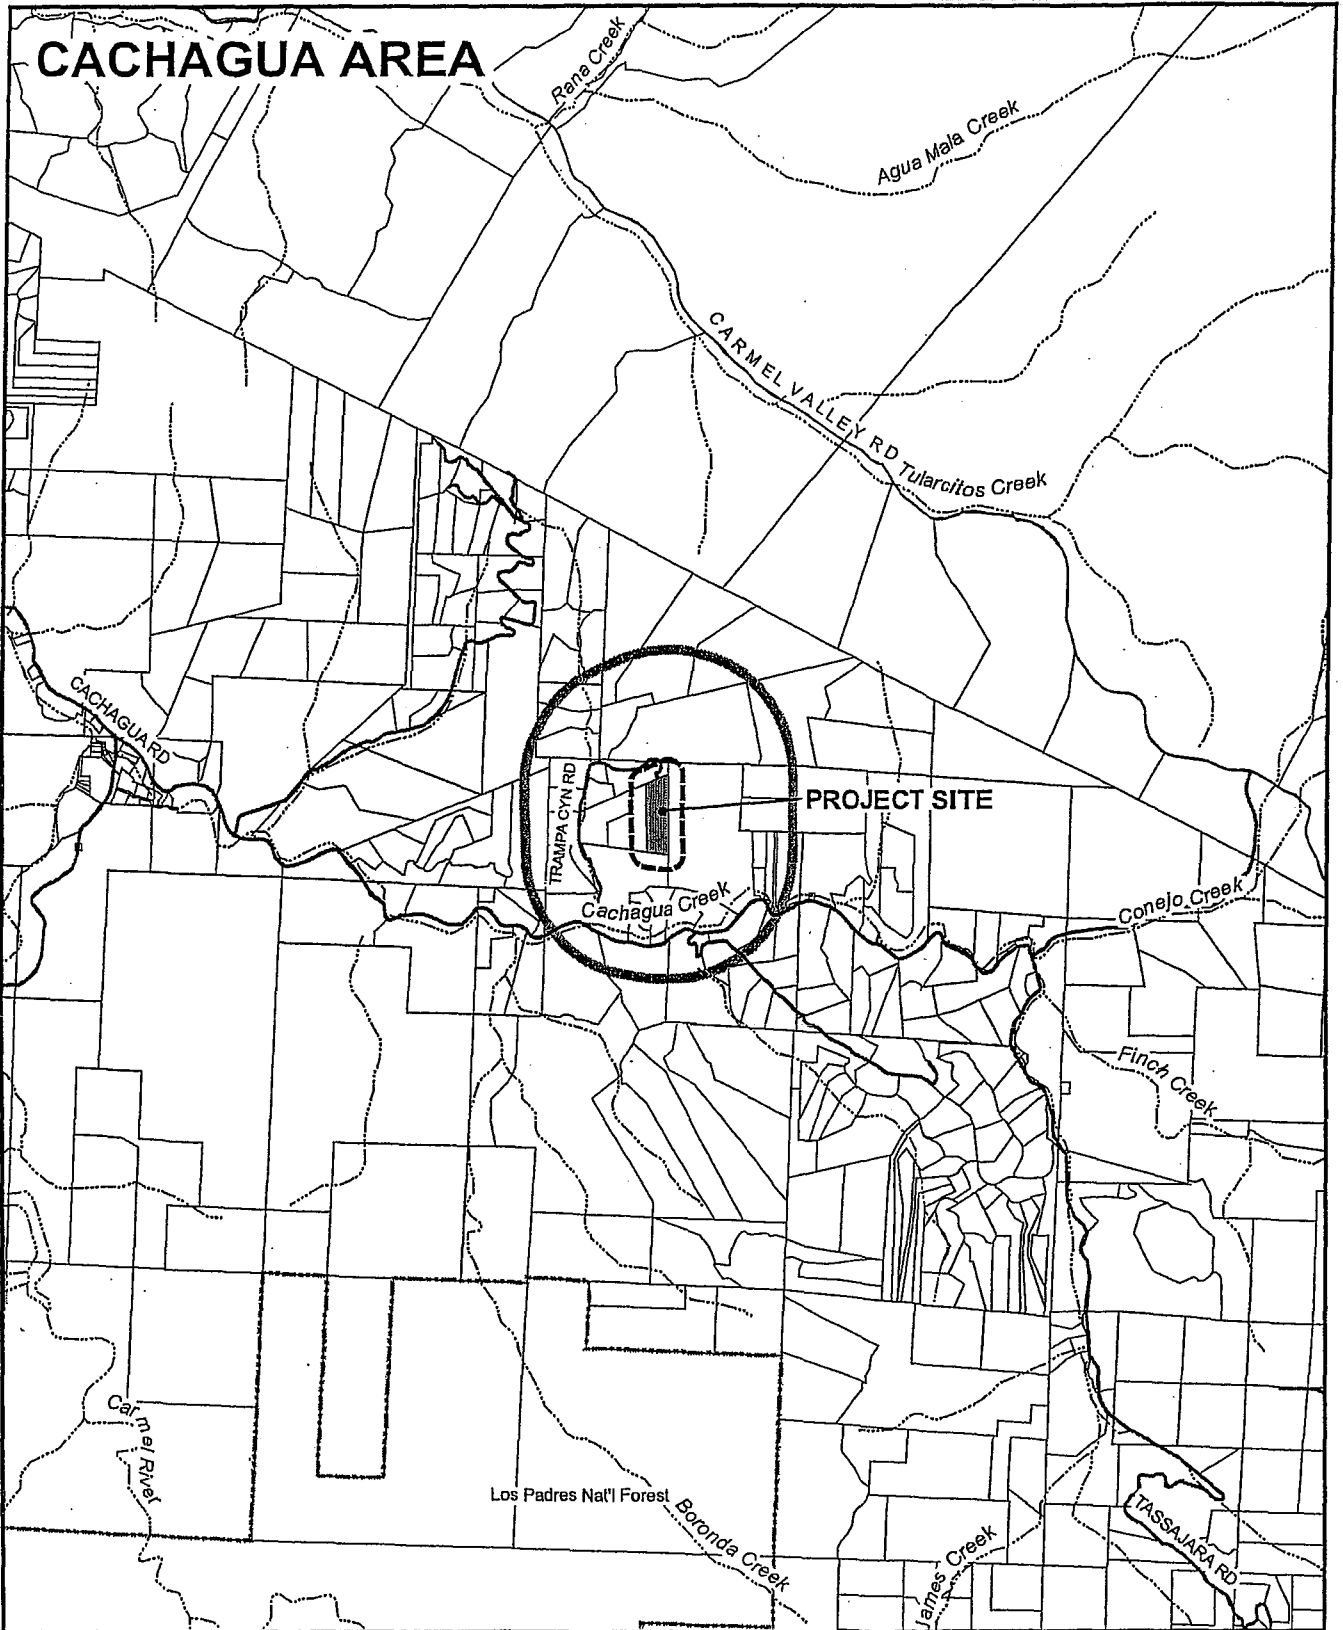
CACHAGUA AREA

Rana Creek

Agua Mala Creek

CARMEL VALLEY RD

Tularcitos Creek

CACHAGUA RD

TRAMPA CYN RD

PROJECT SITE

Cachagua Creek

Conejo Creek

Finch Creek

Carmel River

Los Padres Nat'l Forest

Boronda Creek

James Creek

TASSAJARA RD